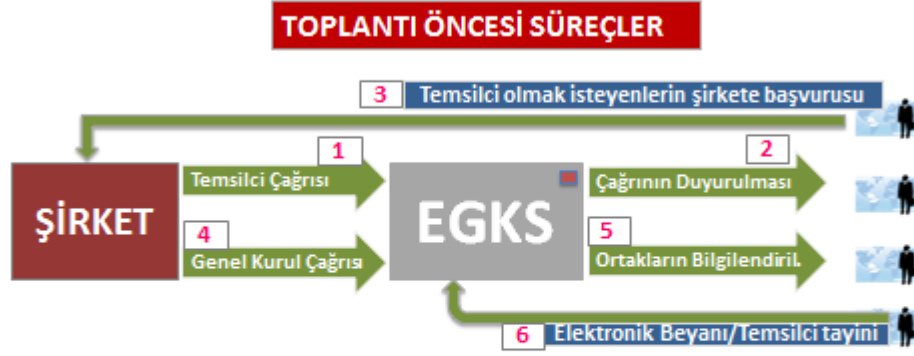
TOPLANTI ÖNCESİ SÜREÇLER

3 Temsilci olmak isteyenlerin şirkete başvurusu

1 Temsilci Çağrısı

2 Çağrının Duyurulması

ŞİRKET

EGKS

4 Genel Kurul Çağrısı

5 Ortakların Bilgilendiril.

6 Elektronik Beyanı/Temsilci tayini